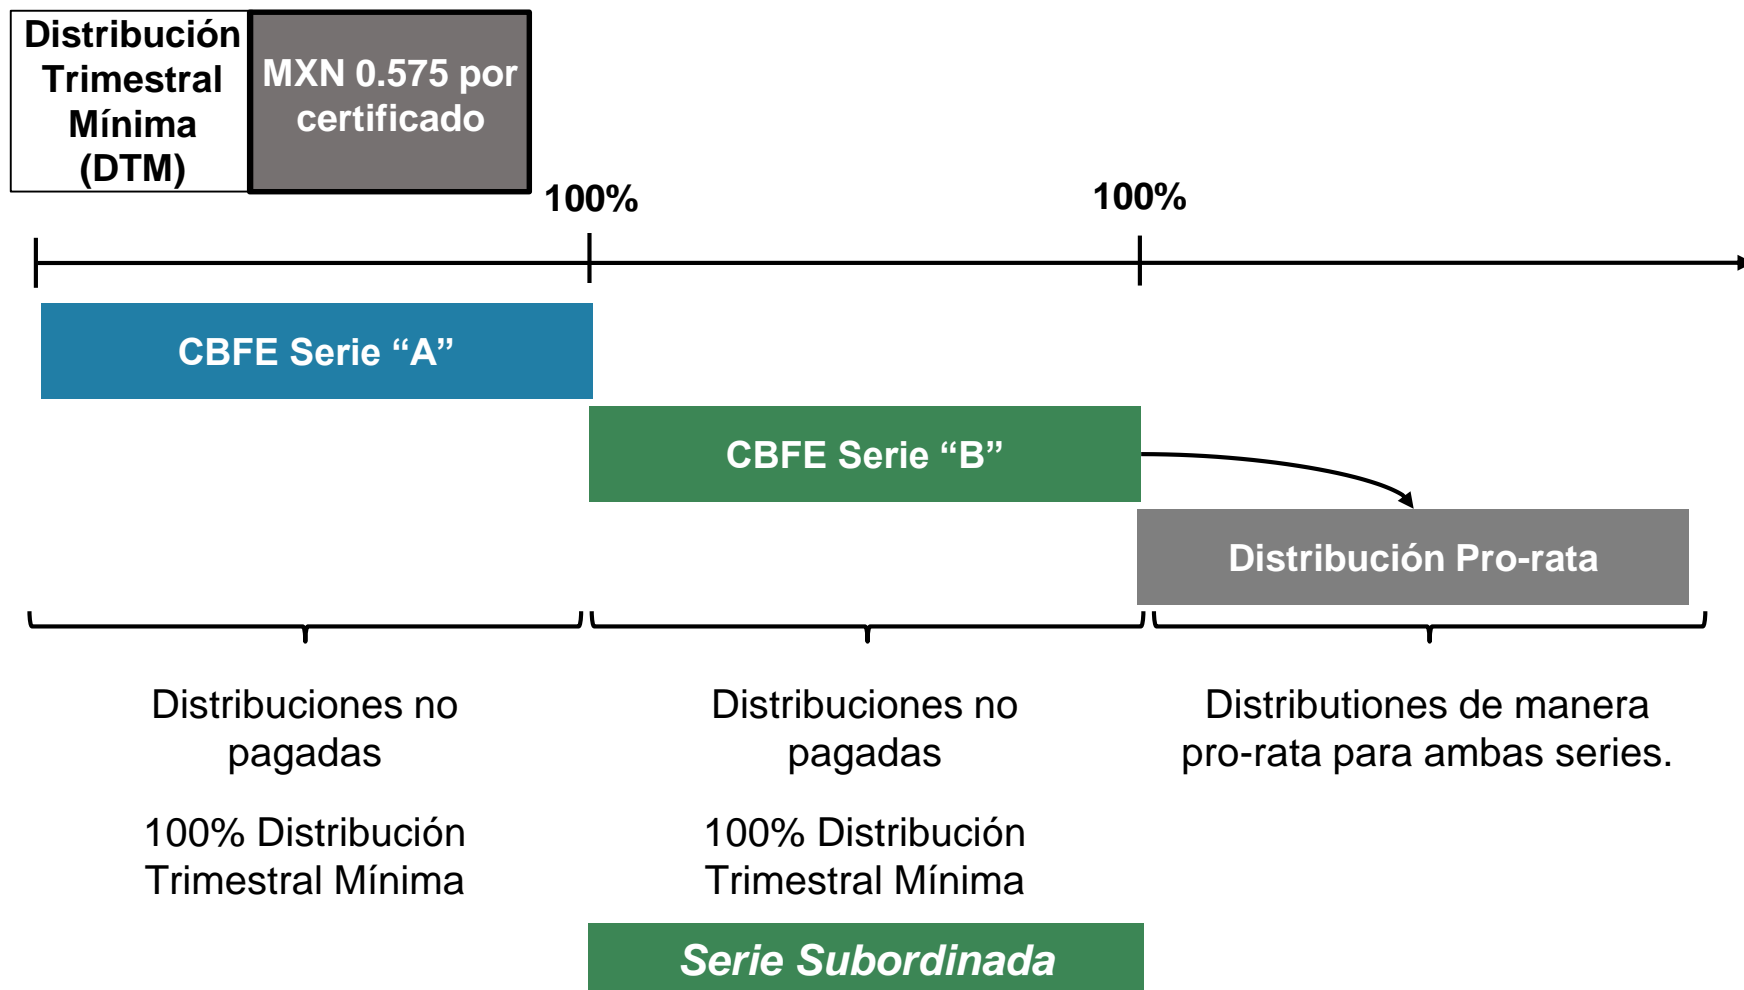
Distribución Trimestral Mínima (DTM)

MXN 0.575 por certificado

100%

100%

CBFE Serie “A”

CBFE Serie “B”

Distribución Pro-rata

Distribuciones no pagadas

100% Distribución Trimestral Mínima

Distribuciones no pagadas

100% Distribución Trimestral Mínima

Distributiones de manera pro-rata para ambas series.

Serie Subordinada